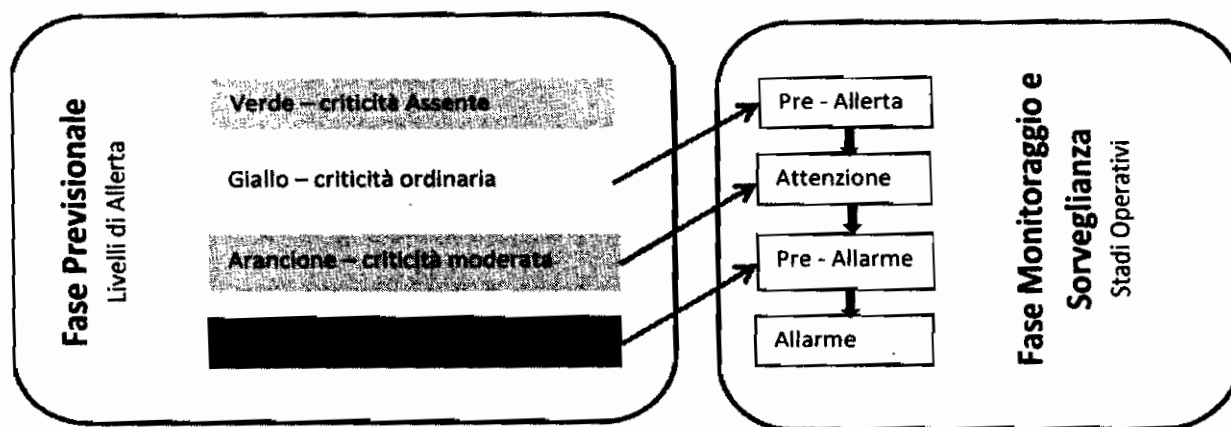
Fase Previsionale
Livelli di Allerta

Verde – criticità Assente

Giallo – criticità ordinaria

Arancione – criticità moderata

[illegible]

Pre - Allerta

Attenzione

Pre - Allarme

Allarme

Fase Monitoraggio e Sorveglianza
Stadi Operativi